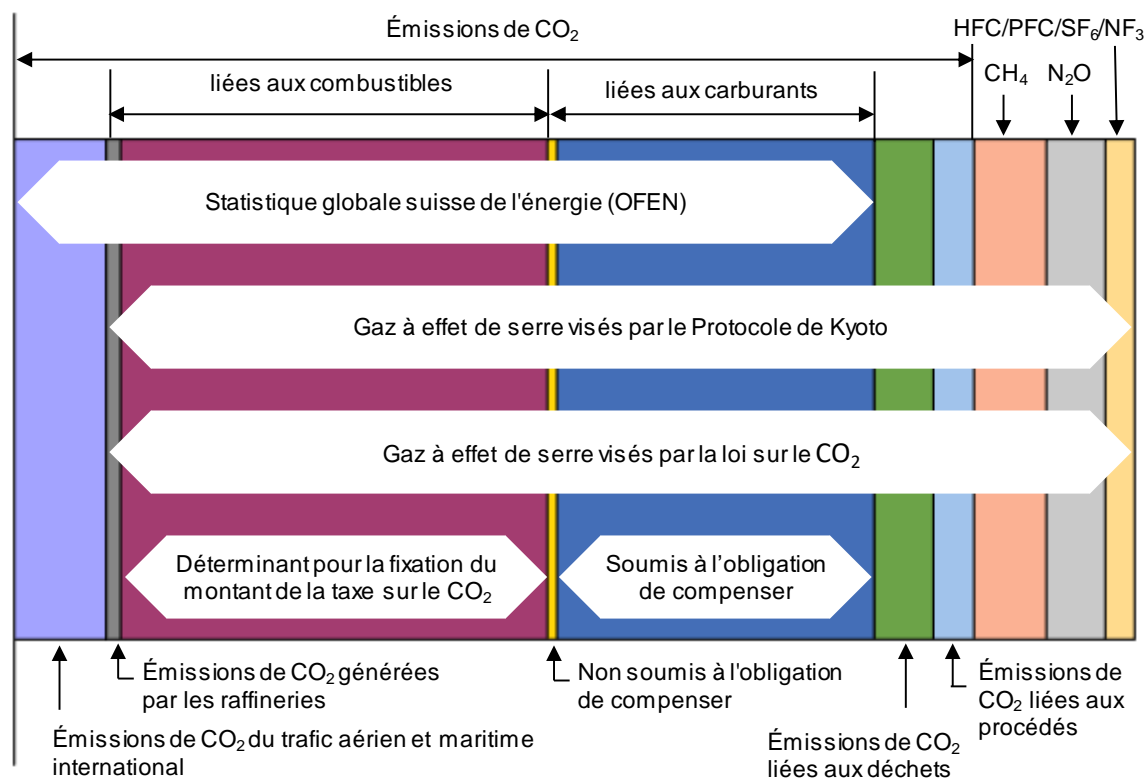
Émissions de $CO_2$

HFC/PFC/$SF_6$/$NF_3$

liées aux combustibles

liées aux carburants

$CH_4$

$N_2O$

Statistique globale suisse de l'énergie (OFEN)

Gaz à effet de serre visés par le Protocole de Kyoto

Gaz à effet de serre visés par la loi sur le $CO_2$

Déterminant pour la fixation du montant de la taxe sur le $CO_2$

Soumis à l'obligation de compenser

Émissions de $CO_2$ générées par les raffineries

Non soumis à l'obligation de compenser

Émissions de $CO_2$ liées aux procédés

Émissions de $CO_2$ du trafic aérien et maritime international

Émissions de $CO_2$ liées aux déchets